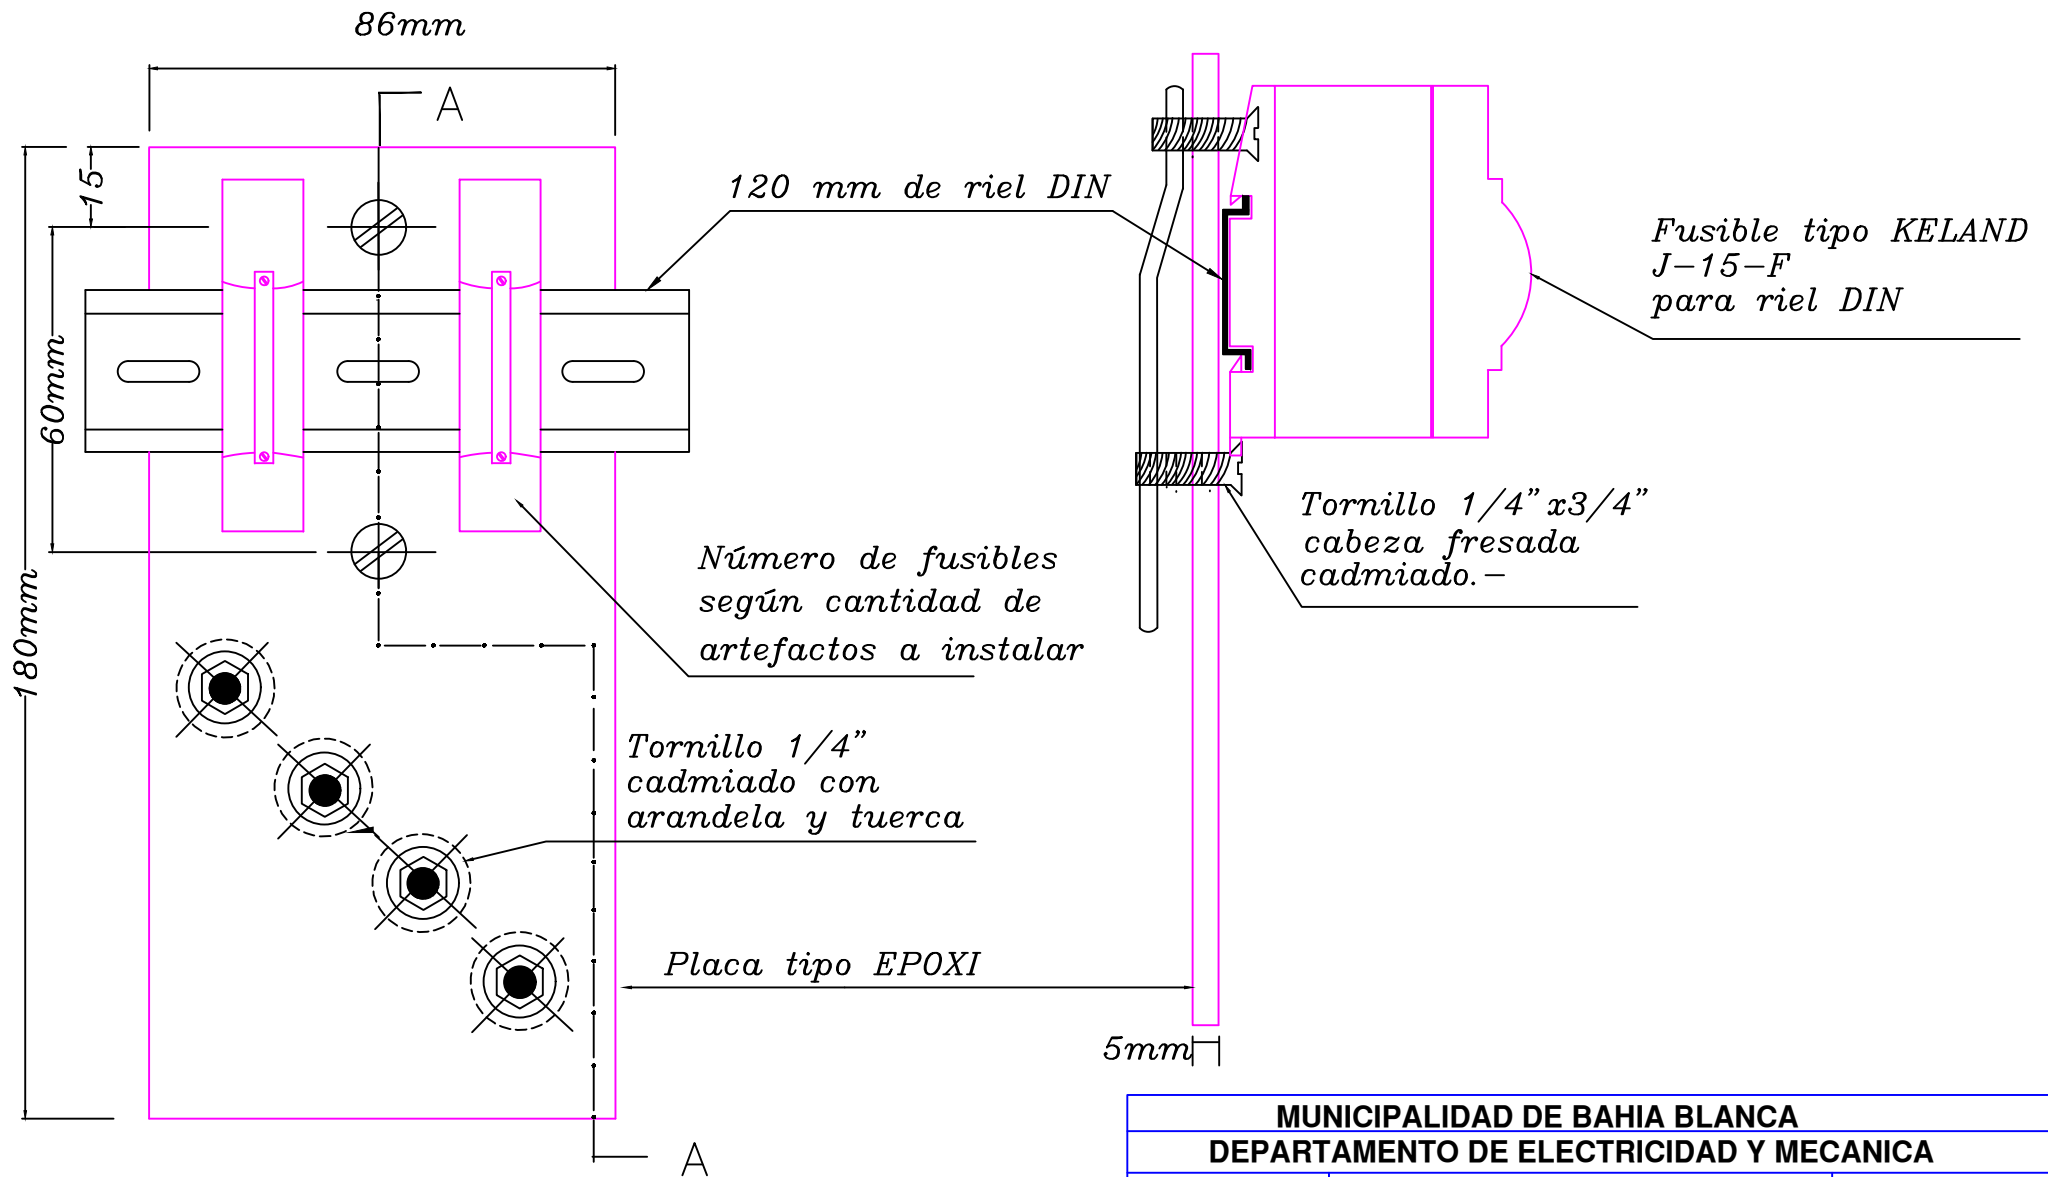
86mm

A

15

60mm

180mm

120 mm de riel DIN

Fusible tipo KELAND J–15–F para riel DIN

Número de fusibles según cantidad de artefactos a instalar

Tornillo 1/4" x3/4" cabeza fresada cadmiado.–

Tornillo 1/4" cadmiado con arandela y tuerca

Placa tipo EPOXI

5mm

A

MUNICIPALIDAD DE BAHIA BLANCA
DEPARTAMENTO DE ELECTRICIDAD Y MECANICA